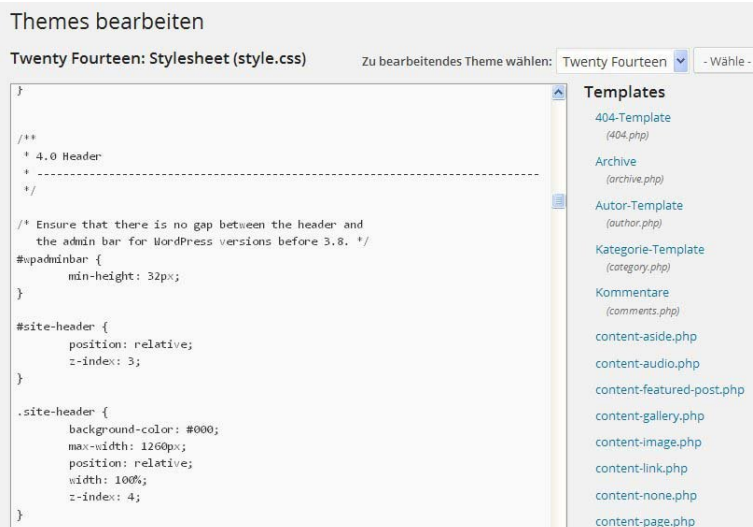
Themes bearbeiten

Twenty Fourteen: Stylesheet (style.css)

Zu bearbeitendes Theme wählen: Twenty Fourteen - Wähle -

}

/**
 * 4.0 Header
 * -----------------------------------------------------------------------------
 */

/* Ensure that there is no gap between the header and
   the admin bar for WordPress versions before 3.8. */
#wpadminbar {
	min-height: 32px;
}

#site-header {
	position: relative;
	z-index: 3;
}

.site-header {
	background-color: #000;
	max-width: 1260px;
	position: relative;
	width: 100%;
	z-index: 4;
}

Templates

404-Template
(404.php)

Archive
(archive.php)

Autor-Template
(author.php)

Kategorie-Template
(category.php)

Kommentare
(comments.php)

content-aside.php

content-audio.php

content-featured-post.php

content-gallery.php

content-image.php

content-link.php

content-none.php

content-page.php